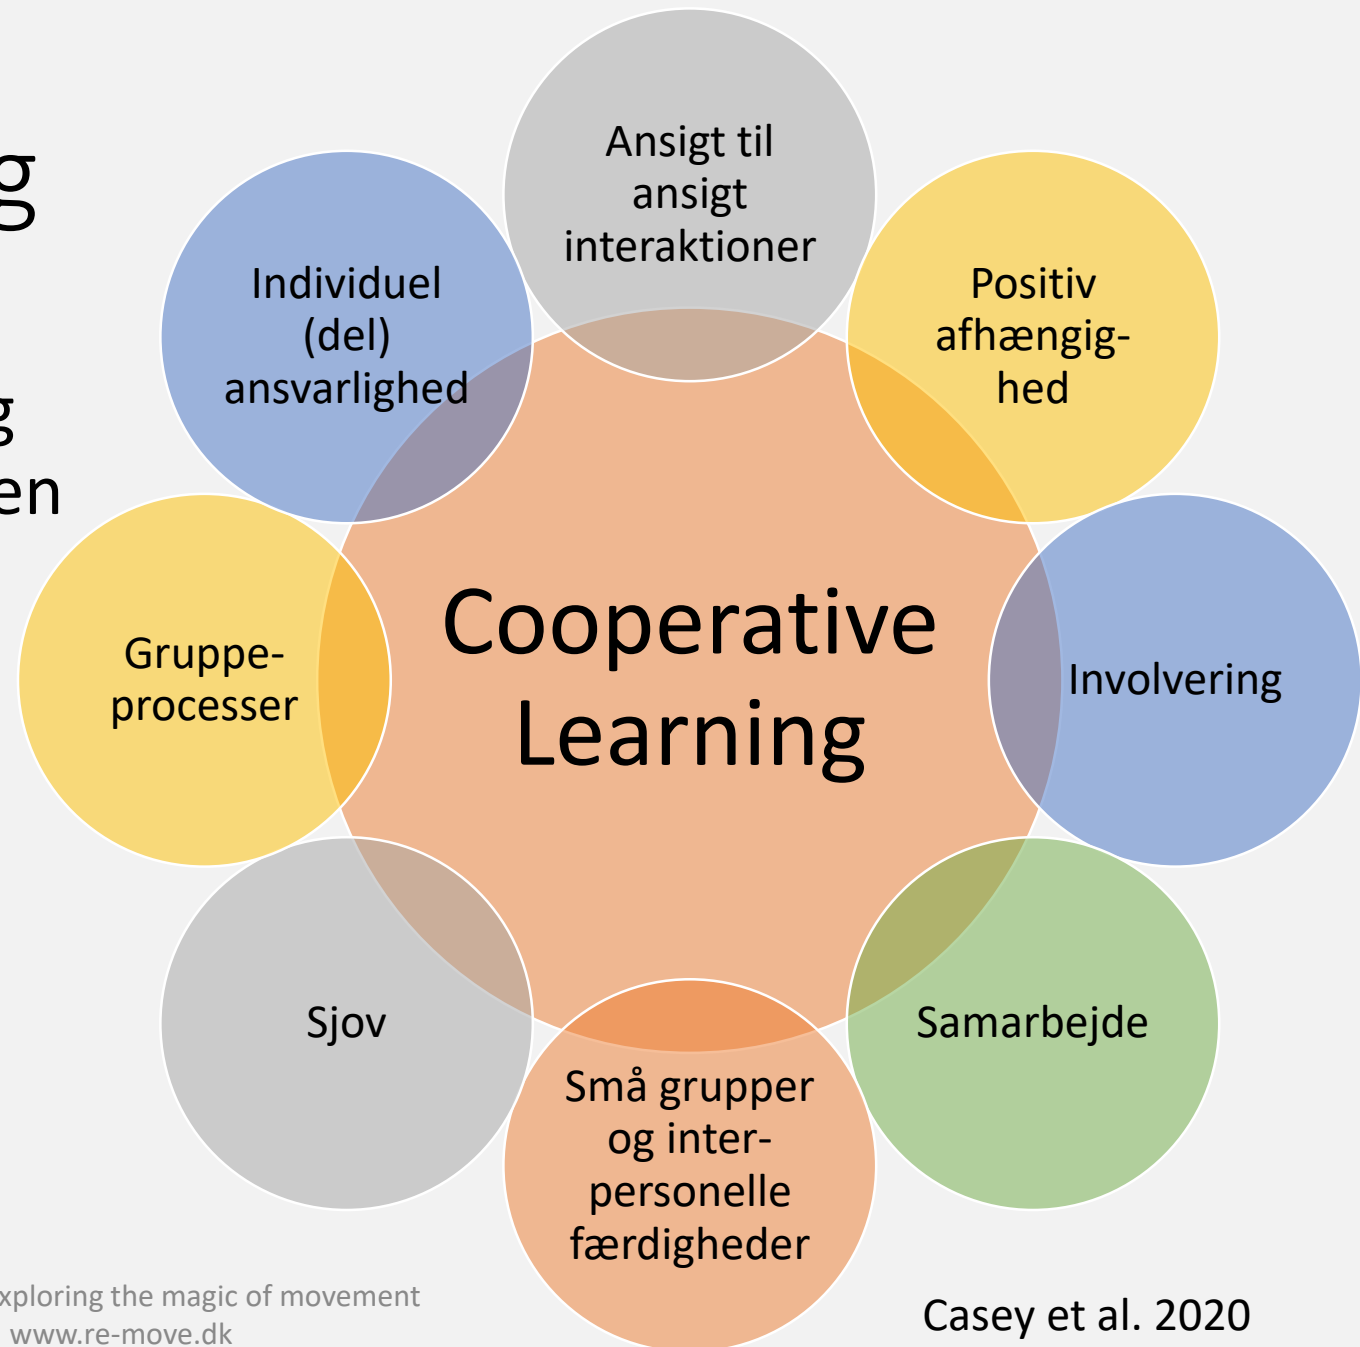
g

g
en

Ansigt til ansigt interaktioner

Individuel (del) ansvarlighed

Positiv afhængighed

Cooperative Learning

Gruppeprocesser

Involvering

Sjov

Samarbejde

Små grupper og interpersonelle færdigheder

xploring the magic of movement
www.re-move.dk

Casey et al. 2020